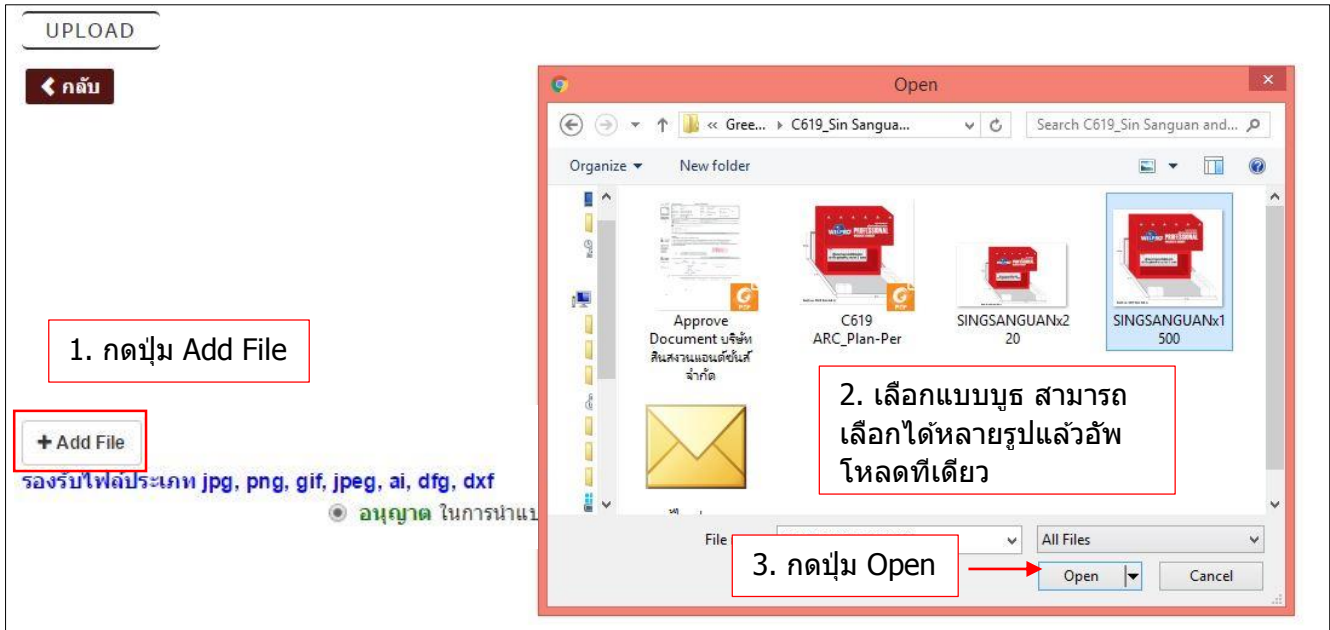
UPLOAD

กลับ

1. กดปุ่ม Add File

+ Add File

รองรับไฟล์ประเภท jpg, png, gif, jpeg, ai, dfg, dxf

อนุญาต ในการนำแบ

Open

« Gree... › C619_Sin Sangua...

Search C619_Sin Sanguan and...

Organize ▾ New folder

Approve Document บริษัท สินสงวนแอนด์ซันส์ จำกัด

C619 ARC_Plan-Per

SINGSANGUANx220

SINGSANGUANx1500

2. เลือกแบบบูธ สามารถเลือกได้หลายรูปแล้วอัพโหลดทีเดียว

File

All Files

3. กดปุ่ม Open

Open

Cancel